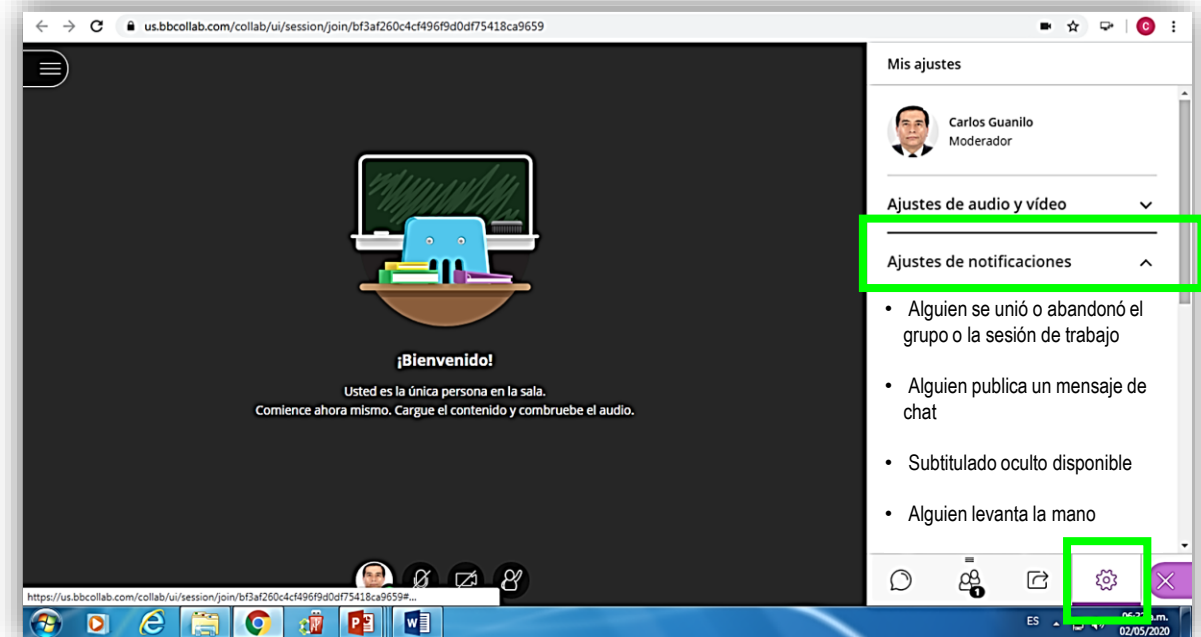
us.bbcollab.com/collab/ui/session/join/bf3af260c4cf496f9d0df75418ca9659

¡Bienvenido!

Usted es la única persona en la sala.
Comience ahora mismo. Cargue el contenido y combruebe el audio.

Mis ajustes

Carlos Guanilo
Moderador

Ajustes de audio y vídeo

Ajustes de notificaciones

• Alguien se unió o abandonó el grupo o la sesión de trabajo

• Alguien publica un mensaje de chat

• Subtitulado oculto disponible

• Alguien levanta la mano

1

https://us.bbcollab.com/collab/ui/session/join/bf3af260c4cf496f9d0df75418ca9659#...

ES

02/05/2020